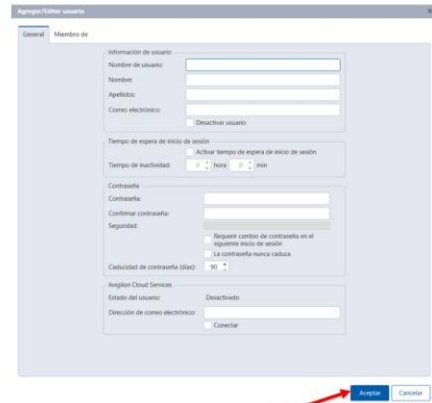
Agregar/Editar usuario

General
Miembro de

Información de usuario
Nombre de usuario:
Nombre:
Apellidos:
Correo electrónico:
Desactivar usuario

Tiempo de espera de inicio de sesión
Activar tiempo de espera de inicio de sesión
Tiempo de inactividad: 0 hora 0 min

Contraseña
Contraseña:
Confirmar contraseña:
Seguridad:
Requerir cambio de contraseña en el siguiente inicio de sesión
La contraseña nunca caduca
Caducidad de contraseña (días): 90

Avigilon Cloud Services
Estado del usuario: Desactivado
Dirección de correo electrónico:
Conectar

Aceptar
Cancelar